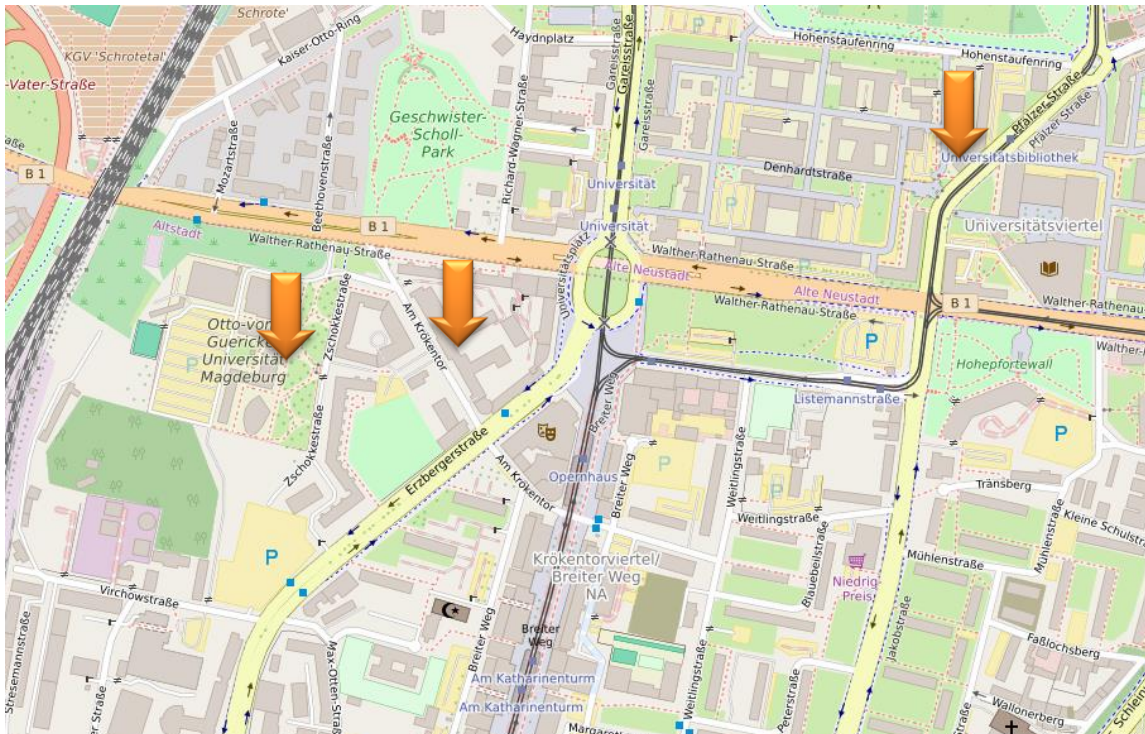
Schrote'
KGV 'Schrotetal'
-Vater-Straße
Kaiser-Otto-Ring
Haydnplatz
Gareisstraße
Gareisstraße
Hohenstaufenring
Hohenstaufenring
Pfälzer Straße
Pfälzer Straße
Geschwister-Scholl-Park
Richard-Wagner-Straße
Mozartstraße
Beethovenstraße
Universitätsbibliothek
Denhardtstraße
Universität
B 1
B 1
Universität
Universitätsviertel
Altstadt
Walther-Rathenau-Straße
Walther-Rathenau-Straße
Universitätsplatz
Alte Neustadt
Alte Neustadt
Walther-Rathenau-Straße
B 1
Walther-Rathenau
Walther-Rat
Otto-von-Guericke-Universität Magdeburg
Zschokkestraße
Am Krökentor
P
P
Hohepfortewall
Listemannstraße
Breiter Weg
Zschokkestraße
Erzbergerstraße
Am Krökentor
Opernhaus
Breiter Weg
Weitlingstraße
P
P
P
Am Krökentor
Weitlingstraße
Tränsberg
Mühlenstraße
Kleine Schulstr
P
Krökentorviertel/ Breiter Weg NA
Blauebeilstraße
Niedrig-Preis
Mühlenstraße
Virchowstraße
Stresemannstraße
Breiter Weg
Breiter Weg
Jakobstraße
Faßlochsberg
Max-Otten-Str
Am Katharinenturm
Am Katharinenturm
Weitlingstraße
Peterstraße
Wallonerberg
Schein
Margaret
er Straße